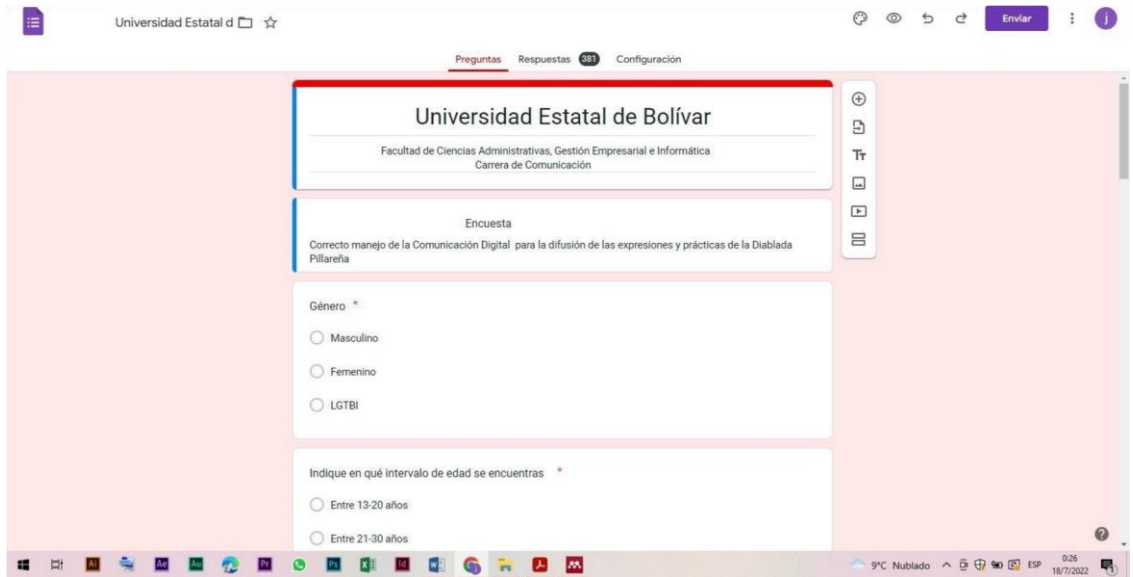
Universidad Estatal d

Enviar

j

Preguntas Respuestas 381 Configuración

Universidad Estatal de Bolívar

Facultad de Ciencias Administrativas, Gestión Empresarial e Informática
Carrera de Comunicación

Encuesta

Correcto manejo de la Comunicación Digital para la difusión de las expresiones y prácticas de la Diablada Pillareña

Género *

Masculino

Femenino

LGTBI

Indique en qué intervalo de edad se encuentras *

Entre 13-20 años

Entre 21-30 años

9°C Nublado ESP 0:26 18/7/2022